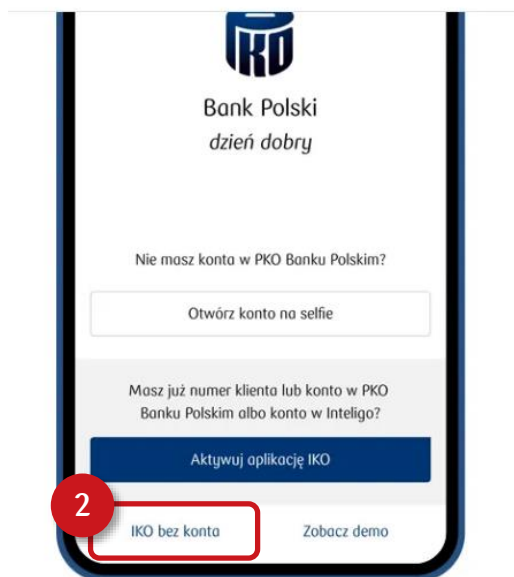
Bank Polski
dzień dobry

Nie masz konta w PKO Banku Polskim?

Otwórz konto na selfie

Masz już numer klienta lub konto w PKO Banku Polskim albo konto w Inteligo?

Aktywuj aplikację IKO

2

IKO bez konta

Zobacz demo